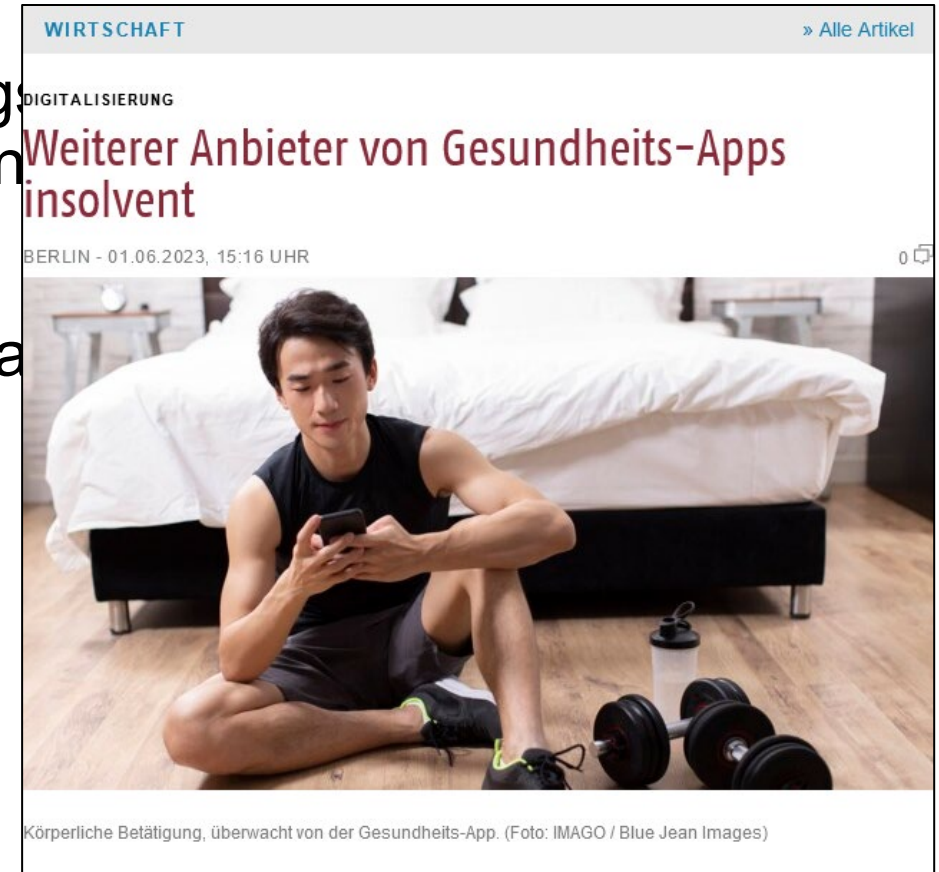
WIRTSCHAFT

» Alle Artikel

DIGITALISIERUNG

Weiterer Anbieter von Gesundheits-Apps insolvent

BERLIN - 01.06.2023, 15:16 UHR

0

Körperliche Betätigung, überwacht von der Gesundheits-App. (Foto: IMAGO / Blue Jean Images)